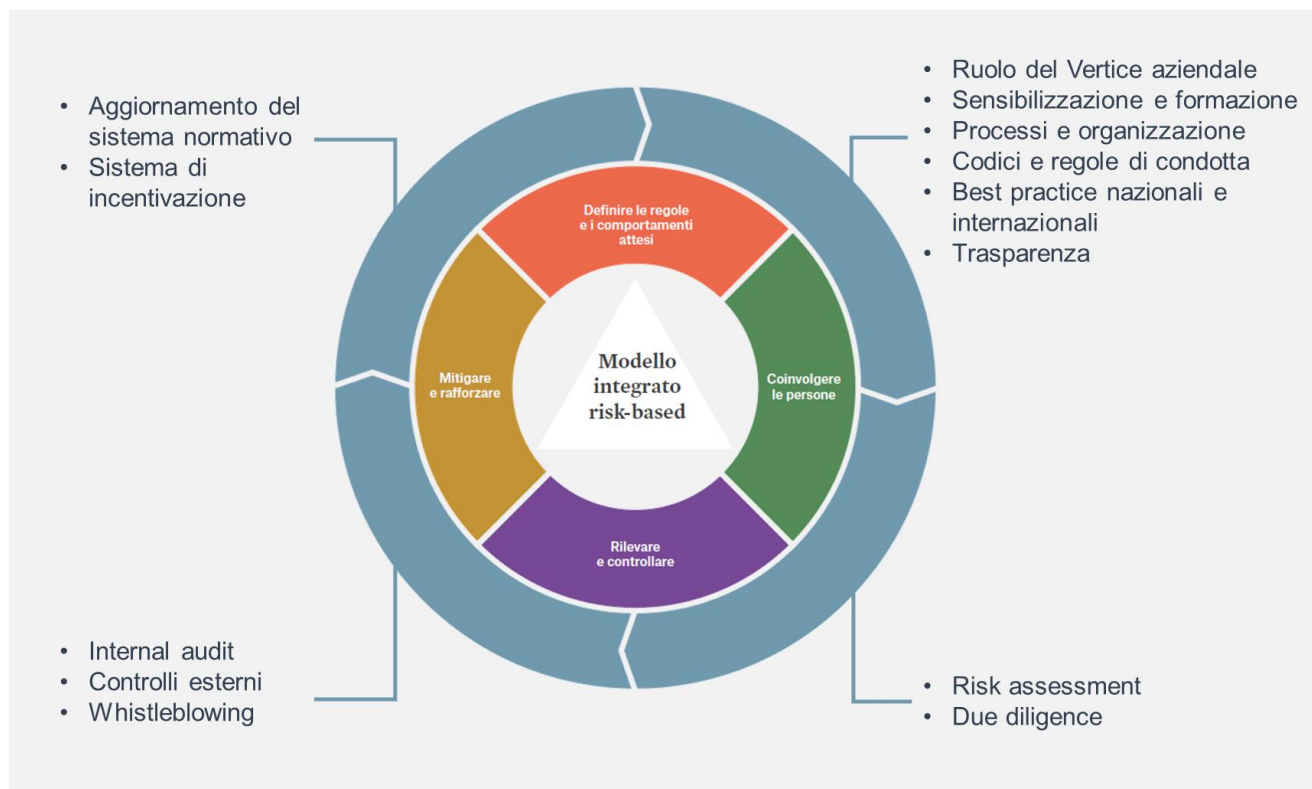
- Aggiornamento del sistema normativo
- Sistema di incentivazione

- Ruolo del Vertice aziendale
- Sensibilizzazione e formazione
- Processi e organizzazione
- Codici e regole di condotta
- Best practice nazionali e internazionali
- Trasparenza

Definire le regole e i comportamenti attesi

Mitigare e rafforzare

Modello integrato risk-based

Coinvolgere le persone

Rilevare e controllare

- Internal audit
- Controlli esterni
- Whistleblowing

- Risk assessment
- Due diligence